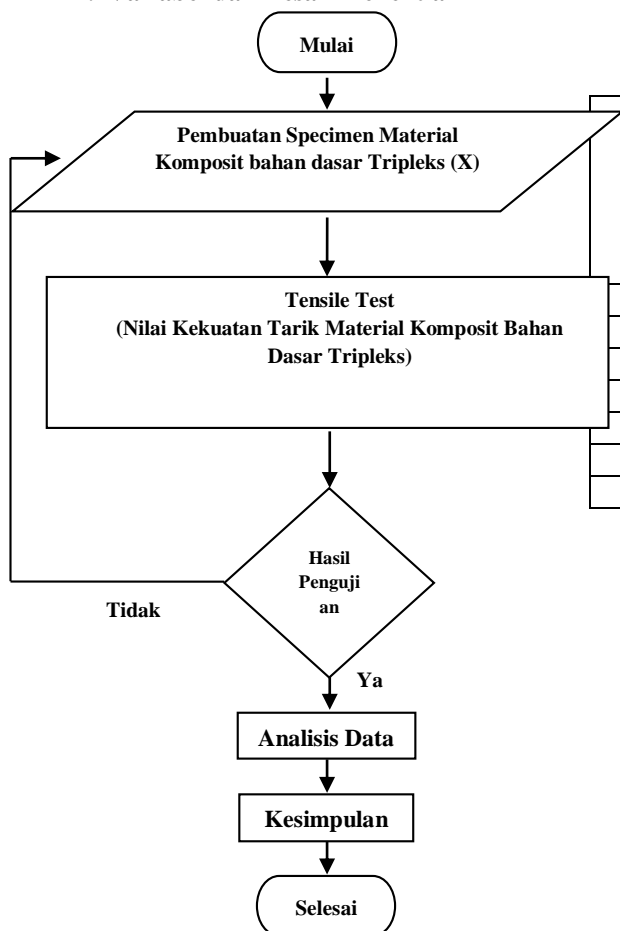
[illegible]

Mulai

Pembuatan Specimen Material Komposit bahan dasar Tripleks (X)

Tensile Test
(Nilai Kekuatan Tarik Material Komposit Bahan Dasar Tripleks)

Hasil Penguji an

Tidak

Ya

Analisis Data

Kesimpulan

Selesai